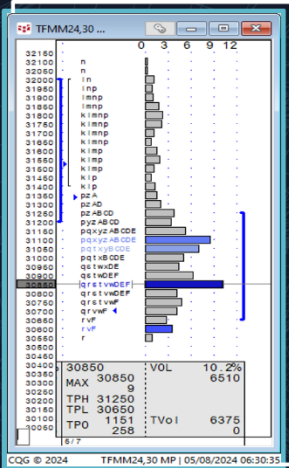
TFMM24,30 ...

0 3 6 9 12

32150
32100 n
32050 n
32000 ln
31950 lnp
31900 lmnp
31850 lmnp
31800 klmnp
31750 klmnp
31700 klmnp
31650 klmnp
31600 klmp
31550 klmp
31500 klmp
31450 klp
31400 klp
31350 pzA
31300 pzAD
31250 pzABCD
31200 pyzABCD
31150 pqxyzABCDE
31100 pqxyzABCDE
31050 pqtxyBCDE
31000 pqtxBCDE
30950 qstwxDE
30900 qstwDEF
30850 qrstvwDEF
30800 qrstvwDEF
30750 qrstvwF
30700 qrvwF
30650 rvF
30600 rvF
30550 r
30500
30450
30400
30350
30300
30250
30200
30150
30100
30050

30850 VOL 10.2%
MAX 30850 6510
9
TPH 31250
TPL 30650
TPO 1151 TVol 6375
258 0

5/7

CQG © 2024 TFMM24,30 MP | 05/08/2024 06:30:35